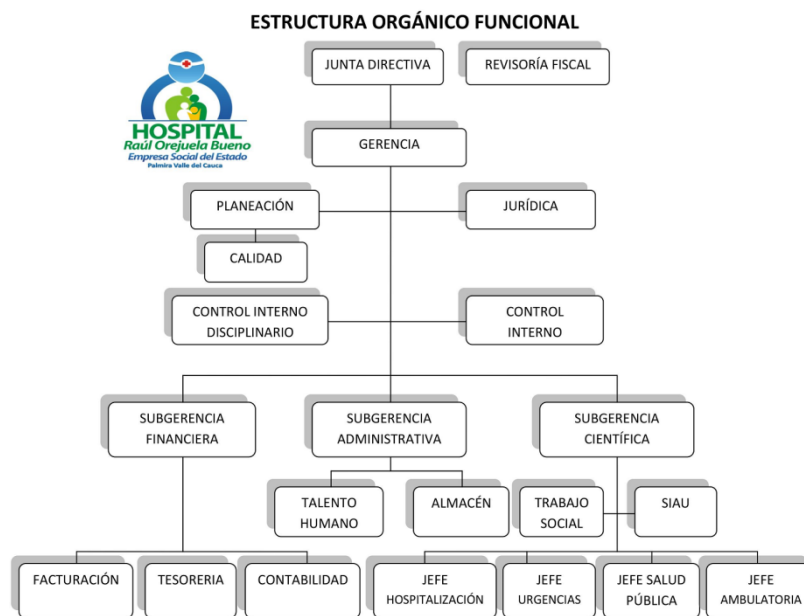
ESTRUCTURA ORGÁNICO FUNCIONAL

HOSPITAL
Raúl Orejuela Bueno
Empresa Social del Estado
Palmira Valle del Cauca

JUNTA DIRECTIVA

REVISORÍA FISCAL

GERENCIA

PLANEACIÓN

JURÍDICA

CALIDAD

CONTROL INTERNO DISCIPLINARIO

CONTROL INTERNO

SUBGERENCIA FINANCIERA

SUBGERENCIA ADMINISTRATIVA

SUBGERENCIA CIENTÍFICA

TALENTO HUMANO

ALMACÉN

TRABAJO SOCIAL

SIAU

FACTURACIÓN

TESORERIA

CONTABILIDAD

JEFE HOSPITALIZACIÓN

JEFE URGENCIAS

JEFE SALUD PÚBLICA

JEFE AMBULATORIA